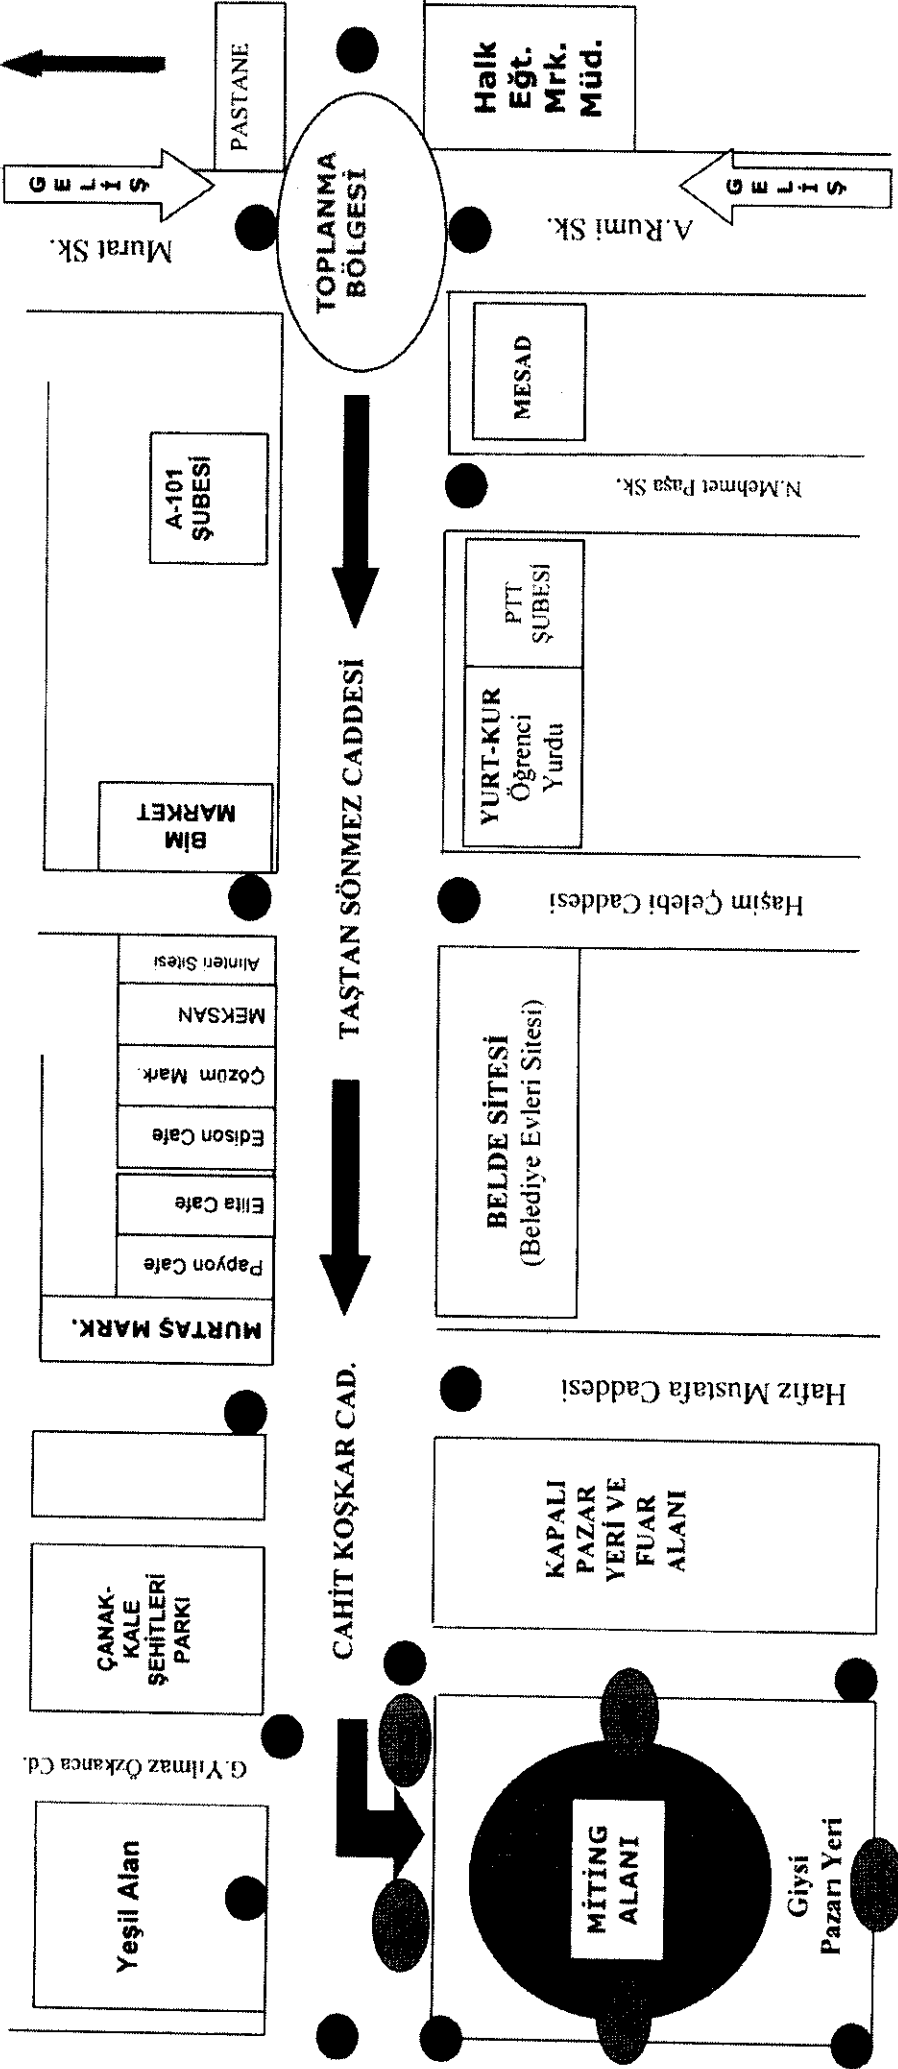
PASTANE

Halk Eğt. Mrk. Müd.

GELİŞ

GELİŞ

Murat Sk.

TOPLANMA BÖLGESİ

A.Rumi Sk.

MESAD

N.Mehmet Paşa Sk.

A-101 ŞUBESİ

PTT ŞUBESİ

YURT-KUR Öğrenci Yurdu

BİM MARKET

TAŞTAN SÖNMEZ CADDESİ

Haşim Çelebi Caddesi

Alınteri Sitesi

MEKSAN

Çözüm Mark.

Edison Cafe

Elita Cafe

Papyon Cafe

MURTAŞ MARK.

BELDE SİTESİ (Belediye Evleri Sitesi)

Hafız Mustafa Caddesi

CAHİT KOŞKAR CAD.

KAPALI PAZAR YERİ VE FUAR ALANI

ÇANAK-KALE ŞEHİTLERİ PARKI

G.Yılmaz Özkanca Cd.

Yeşil Alan

MİTİNG ALANI

Giysi Pazarı Yeri